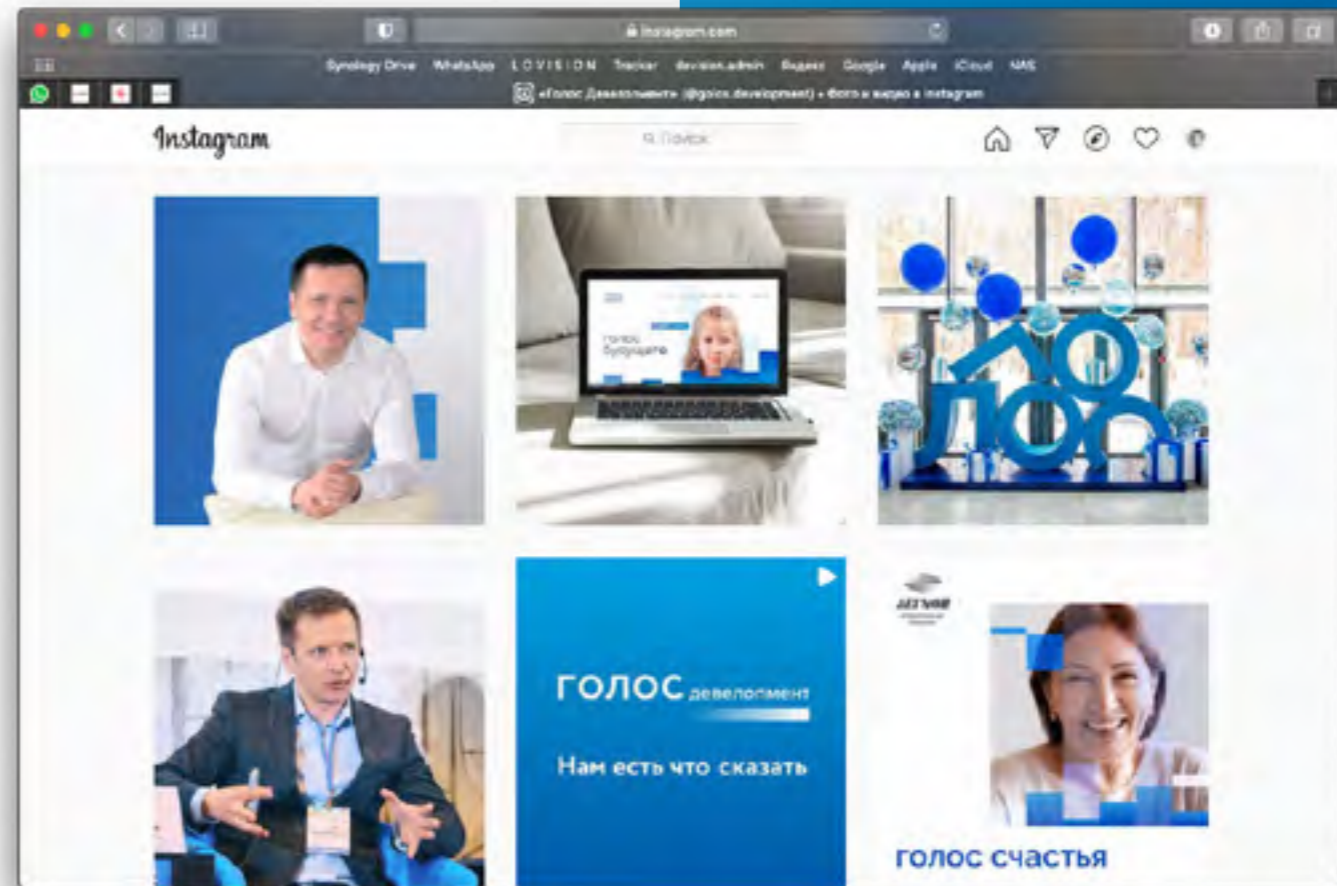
instagram.com

Synology Drive WhatsApp LOVISION Tracker devision.admin Яндекс Google Apple iCloud NAS

«Голос Девелопмент» (@golos.development) • Фото и видео в Instagram

Instagram

Поиск

голос будущего

ГОЛОС девелопмент

Нам есть что сказать

голос счастья